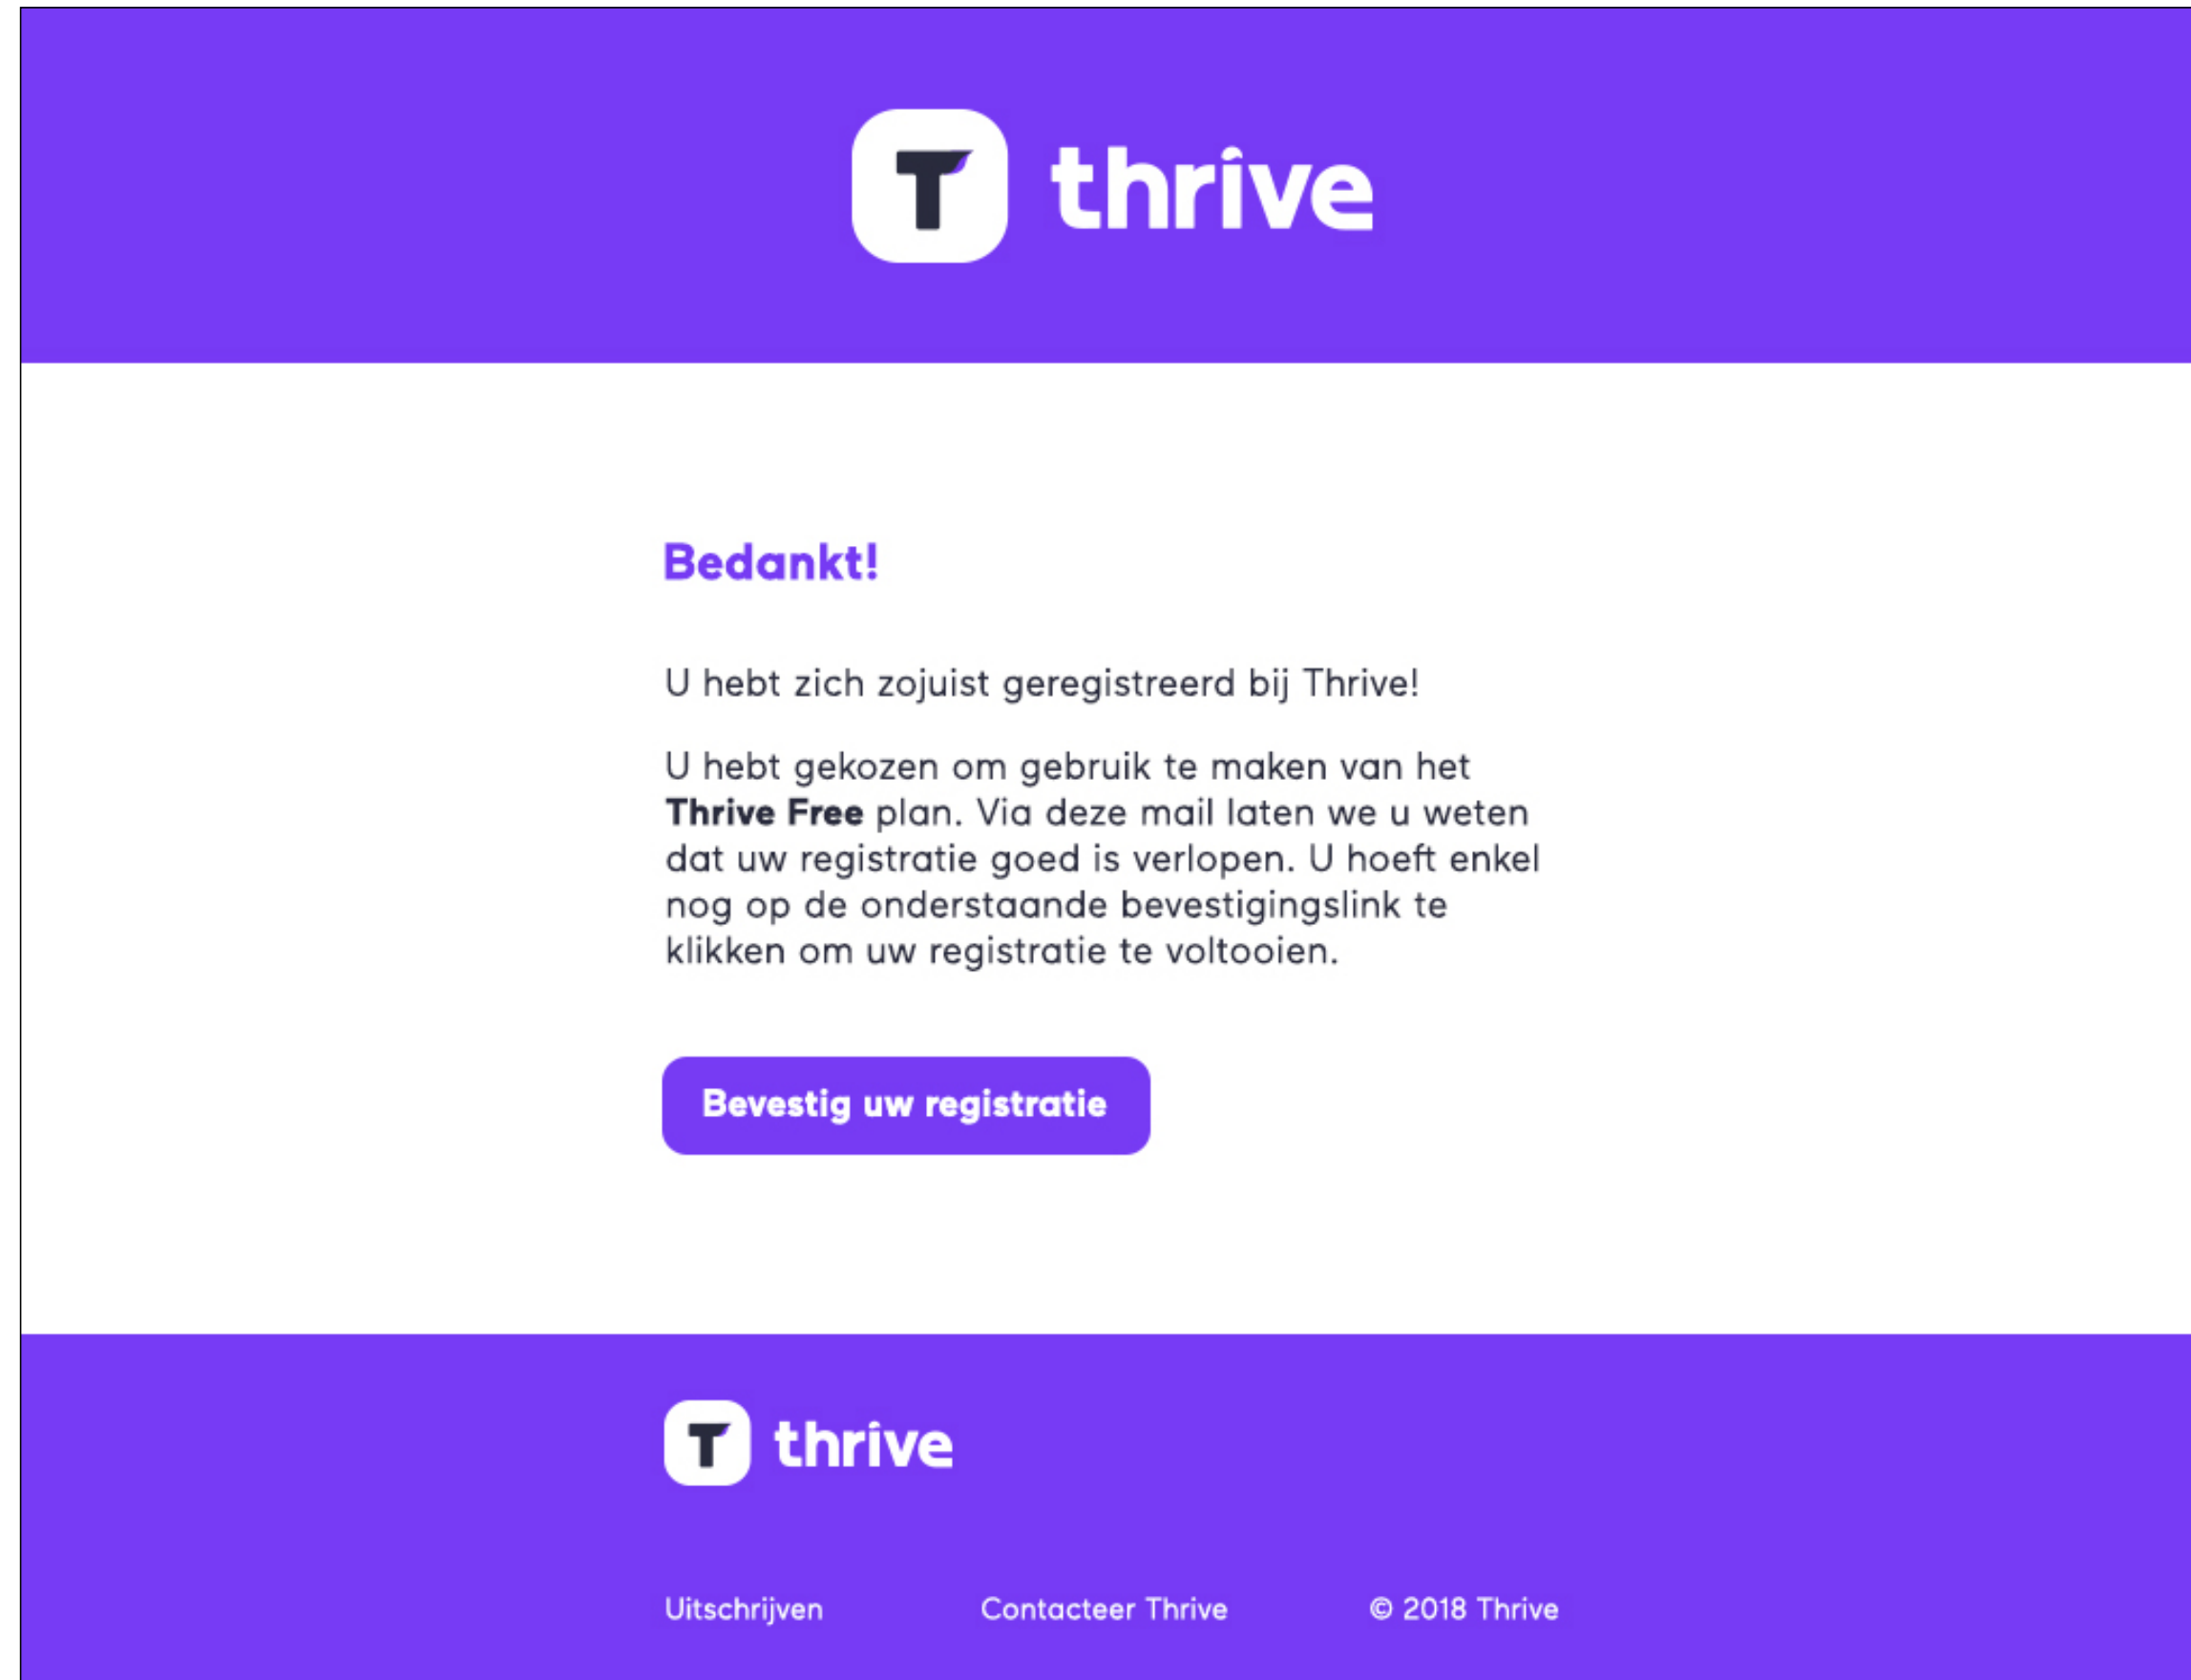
T thrive

Bedankt!

U hebt zich zojuist geregistreerd bij Thrive!

U hebt gekozen om gebruik te maken van het **Thrive Free** plan. Via deze mail laten we u weten dat uw registratie goed is verlopen. U hoeft enkel nog op de onderstaande bevestigingslink te klikken om uw registratie te voltooien.

Bevestig uw registratie

T thrive

Uitschrijven Contacteer Thrive © 2018 Thrive